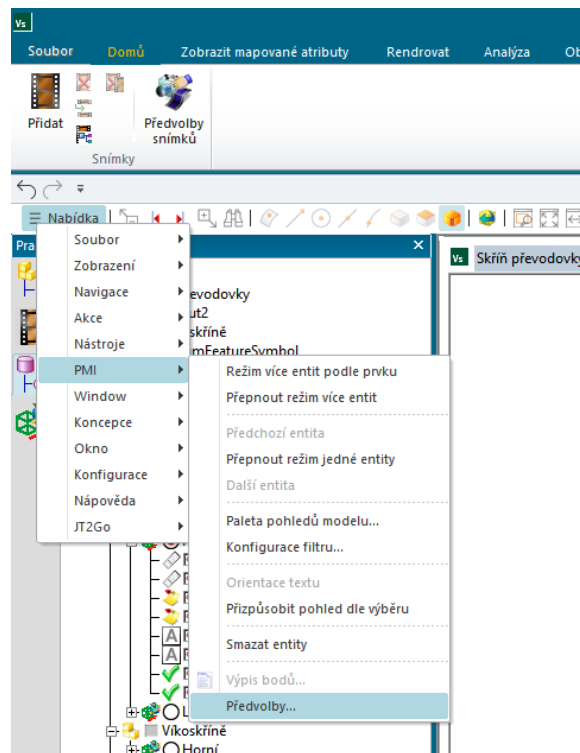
Vs
Soubor Domů Zobrazit mapované atributy Rendrovat Analýza Ob

Přidat
Předvolby snímků
Snímky

Nabídka

Pra
Soubor
Zobrazení
Navigace
Akce
Nástroje
PMI
Window
Koncepce
Okno
Konfigurace
Nápověda
JT2Go

řevodovky
ut2
skříně
mFeatureSymbol

Režim více entit podle prvku
Přepnout režim více entit
Předchozí entita
Přepnout režim jedné entity
Další entita
Paleta pohledů modelu...
Konfigurace filtru...
Orientace textu
Přizpůsobit pohled dle výběru
Smazat entity
Výpis bodů...
Předvolby...

Víkoskříně
Horní

Vs Skříň převodovky